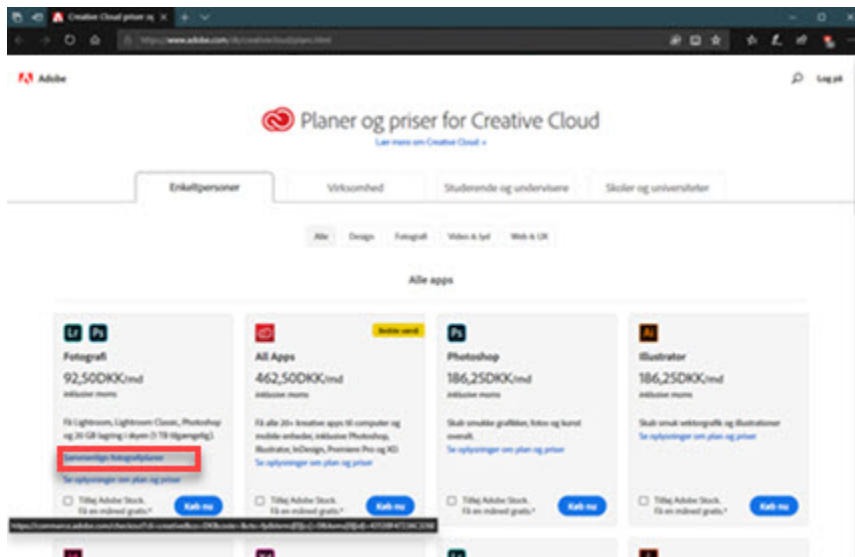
Creative Cloud priser og

https://www.adobe.com/dk/creativecloud/plans.html

Adobe

Log på

Planer og priser for Creative Cloud

Lær mere om Creative Cloud »

Enkeltpersoner

Virksomhed

Studerende og undervisere

Skoler og universiteter

Alle

Design

Fotografi

Video & lyd

Web & UX

Alle apps

Lr Ps

Fotografi

92,50DKK/md

inklusive moms

Få Lightroom, Lightroom Classic, Photoshop og 20 GB lagring i skyen (1 TB tilgængelig).

Sammenlign fotografiplaner

Se oplysninger om plan og priser

Tilføj Adobe Stock. Få en måned gratis.*

Køb nu

Bedste værdi

All Apps

462,50DKK/md

inklusive moms

Få alle 20+ kreative apps til computer og mobile enheder, inklusive Photoshop, Illustrator, InDesign, Premiere Pro og XD.

Se oplysninger om plan og priser

Tilføj Adobe Stock. Få en måned gratis.*

Køb nu

Ps

Photoshop

186,25DKK/md

inklusive moms

Skab smukke grafikker, fotos og kunst overalt.

Se oplysninger om plan og priser

Tilføj Adobe Stock. Få en måned gratis.*

Køb nu

Ai

Illustrator

186,25DKK/md

inklusive moms

Skab smuk vektorgrafik og illustrationer

Se oplysninger om plan og priser

Tilføj Adobe Stock. Få en måned gratis.*

Køb nu

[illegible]